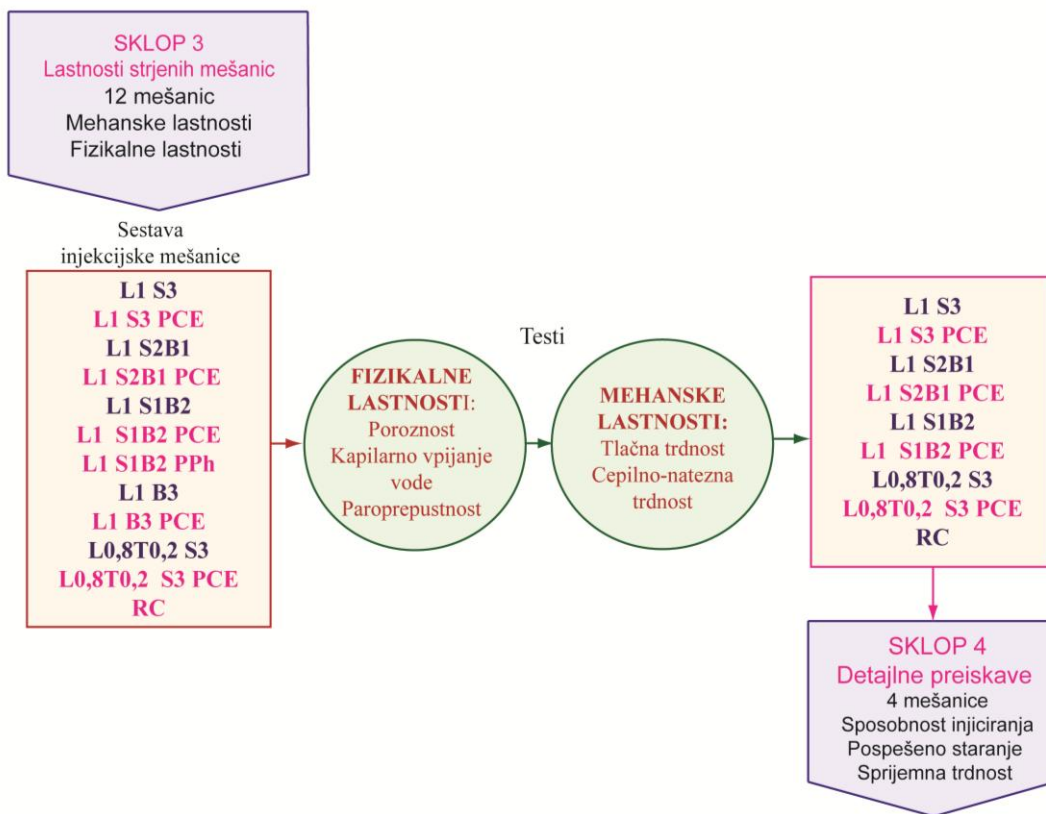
SKLOP 3
Lastnosti strjenih mešanic
12 mešanic
Mehanske lastnosti
Fizikalne lastnosti

Sestava injekcijske mešanice

L1 S3
L1 S3 PCE
L1 S2B1
L1 S2B1 PCE
L1 S1B2
L1 S1B2 PCE
L1 S1B2 PPh
L1 B3
L1 B3 PCE
L0,8T0,2 S3
L0,8T0,2 S3 PCE
RC

Testi

FIZIKALNE LASTNOSTI:
Poroznost
Kapilarno vpijanje vode
Paroprepustnost

MEHANSKE LASTNOSTI:
Tlačna trdnost
Cepilno-natezna trdnost

L1 S3
L1 S3 PCE
L1 S2B1
L1 S2B1 PCE
L1 S1B2
L1 S1B2 PCE
L0,8T0,2 S3
L0,8T0,2 S3 PCE
RC

SKLOP 4
Detajlne preiskave
4 mešanice
Sposobnost injiciranja
Pospešeno staranje
Sprijemna trdnost